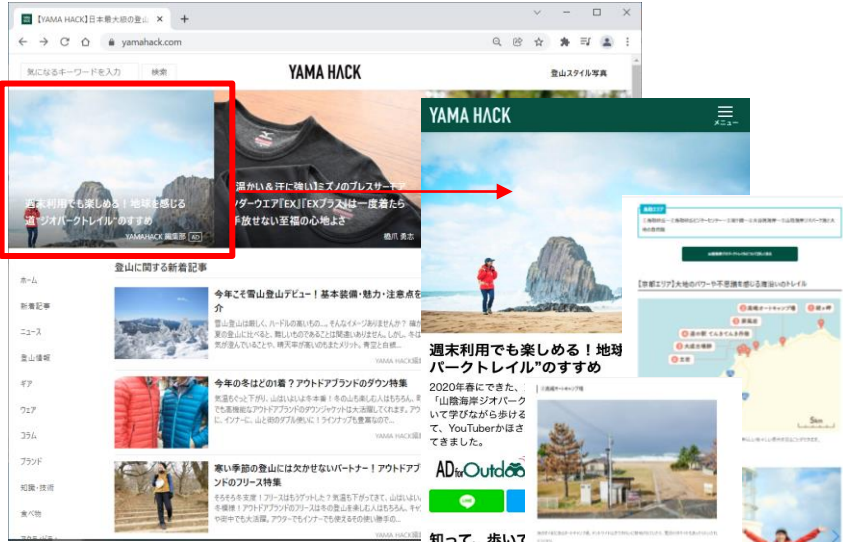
【YAMA HACK】日本最大級の登山 ×
yamahack.com
気になるキーワードを入力 検索
YAMA HACK
登山スタイル写真

週末利用でも楽しめる！地球を感じる"山陰海岸ジオパークトレイル"のすすめ
YAMAHACK 編集部 AD

温かい＆汗に強いミズノのブレスサーモアンダーウエア「EX」「EXプラス」は一度着たら手放せない至福の心地よさ
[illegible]

ホーム
新着記事
ニュース
登山情報
ギア
ウェア
コラム
ブランド
知識・技術
食べ物

登山に関する新着記事

今年こそ雪山登山デビュー！基本装備・魅力・注意点を紹介
雪山登山は厳しく、ハードルの高いもの…。そんなイメージありませんか？ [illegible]
YAMA HACK編集部

今年の冬はどの1着？アウトドアブランドのダウン特集
YAMA HACK編集部

寒い季節の登山には欠かせないパートナー！アウトドアブランドのフリース特集
YAMA HACK編集部

YAMA HACK
メニュー

週末利用でも楽しめる！地球 パークトレイル"のすすめ
2020年春にできた、 「山陰海岸ジオパーク いて学びながら歩ける て、YouTuberかほさ てきました。

ADforOutdoo

知って、歩いて

【京都エリア】大地のパワーや不思議を感じる海沿いのトレイル